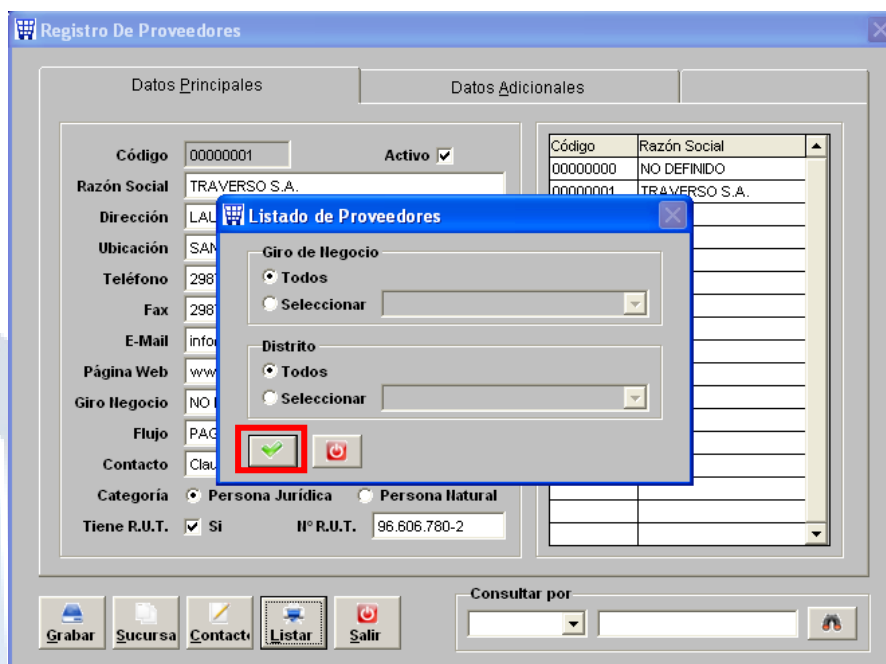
Registro De Proveedores

Datos Principales

Datos Adicionales

Código 00000001 Activo

Razón Social TRAVERSO S.A.

Dirección LAU

Ubicación SAN

Teléfono 2987

Fax 2987

E-Mail info

Página Web www

Giro Negocio NO I

Flujo PAG

Contacto Clau

Categoría Persona Jurídica Persona Natural

Tiene R.U.T. Si N° R.U.T. 96.606.780-2

| Código | Razón Social |
|---|---|
| 00000000 | NO DEFINIDO |
| 00000001 | TRAVERSO S.A. |

Listado de Proveedores

Giro de Negocio

Todos

Seleccionar

Distrito

Todos

Seleccionar

Grabar Sucursa Contact Listar Salir

Consultar por